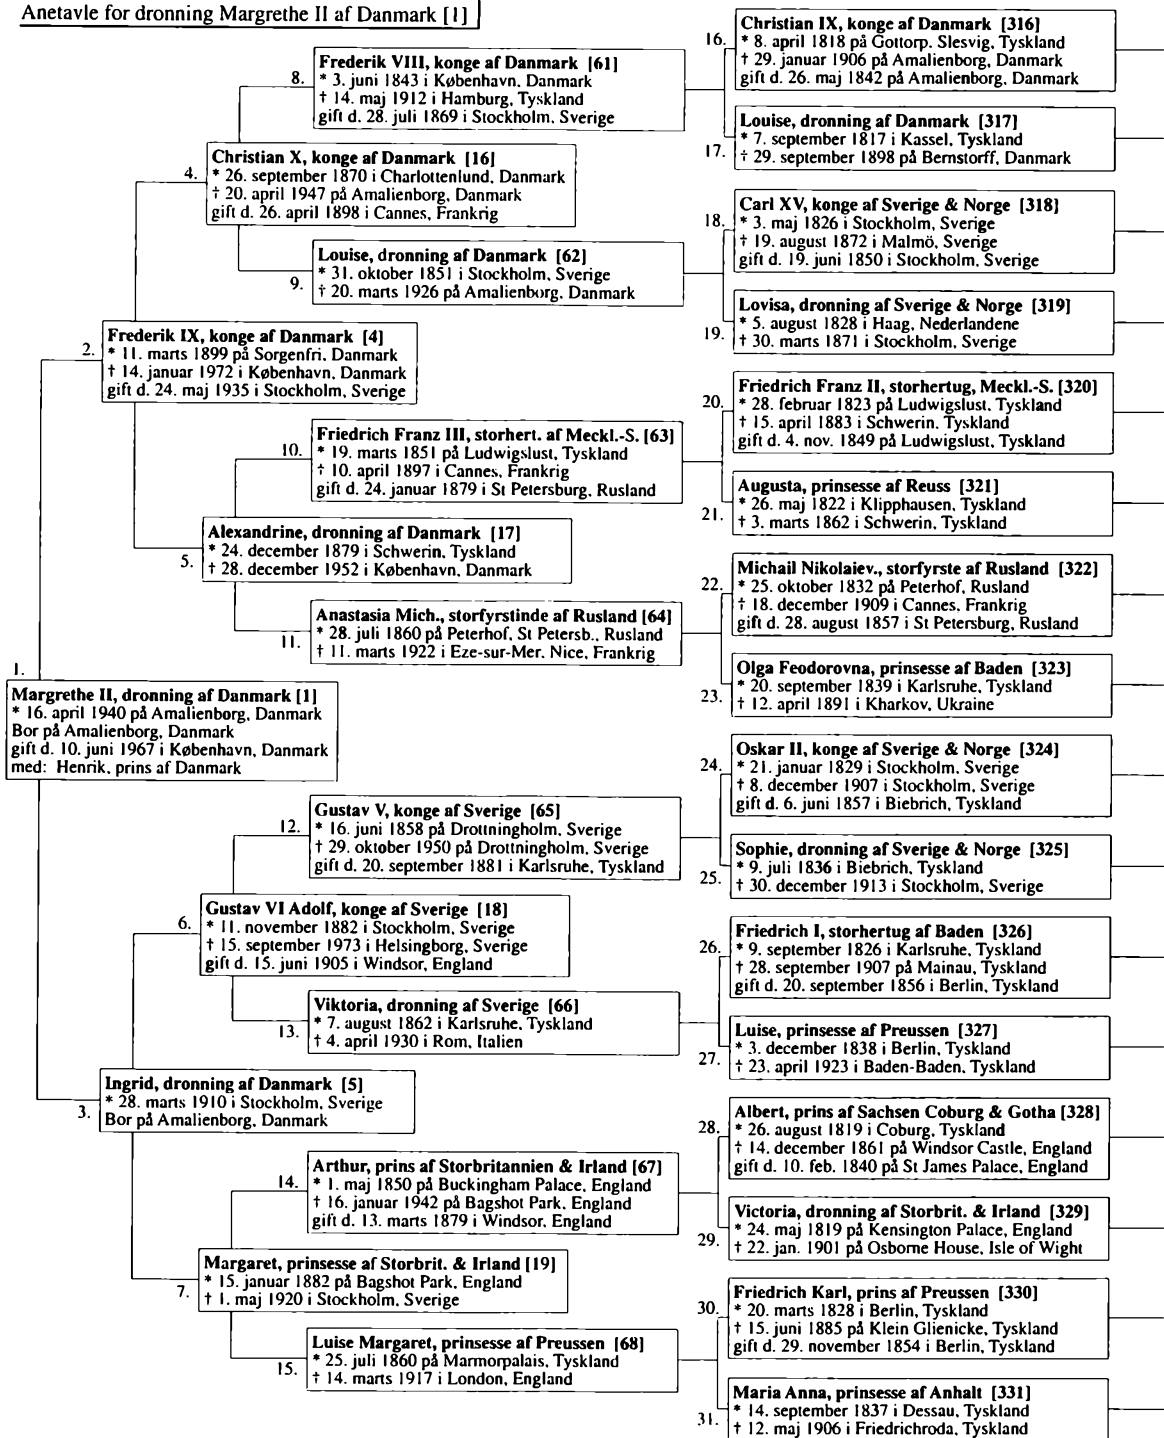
Anetavle for dronning Margrethe II af Danmark [1]

1.
Margrethe II, dronning af Danmark [1]
* 16. april 1940 på Amalienborg, Danmark
Bor på Amalienborg, Danmark
gift d. 10. juni 1967 i København, Danmark
med: Henrik, prins af Danmark

2.
Frederik IX, konge af Danmark [4]
* 11. marts 1899 på Sorgenfri, Danmark
† 14. januar 1972 i København, Danmark
gift d. 24. maj 1935 i Stockholm, Sverige

3.
Ingrid, dronning af Danmark [5]
* 28. marts 1910 i Stockholm, Sverige
Bor på Amalienborg, Danmark

4.
Christian X, konge af Danmark [16]
* 26. september 1870 i Charlottenlund, Danmark
† 20. april 1947 på Amalienborg, Danmark
gift d. 26. april 1898 i Cannes, Frankrig

5.
Alexandrine, dronning af Danmark [17]
* 24. december 1879 i Schwerin, Tyskland
† 28. december 1952 i København, Danmark

6.
Gustav VI Adolf, konge af Sverige [18]
* 11. november 1882 i Stockholm, Sverige
† 15. september 1973 i Helsingborg, Sverige
gift d. 15. juni 1905 i Windsor, England

7.
Margaret, prinsesse af Storbrit. & Irland [19]
* 15. januar 1882 på Bagshot Park, England
† 1. maj 1920 i Stockholm, Sverige

8.
Frederik VIII, konge af Danmark [61]
* 3. juni 1843 i København, Danmark
† 14. maj 1912 i Hamburg, Tyskland
gift d. 28. juli 1869 i Stockholm, Sverige

9.
Louise, dronning af Danmark [62]
* 31. oktober 1851 i Stockholm, Sverige
† 20. marts 1926 på Amalienborg, Danmark

10.
Friedrich Franz III, storhert. af Meckl.-S. [63]
* 19. marts 1851 på Ludwigslust, Tyskland
† 10. april 1897 i Cannes, Frankrig
gift d. 24. januar 1879 i St Petersburg, Rusland

11.
Anastasia Mich., storfyrstinde af Rusland [64]
* 28. juli 1860 på Peterhof, St Petersb., Rusland
† 11. marts 1922 i Eze-sur-Mer, Nice, Frankrig

12.
Gustav V, konge af Sverige [65]
* 16. juni 1858 på Drottningholm, Sverige
† 29. oktober 1950 på Drottningholm, Sverige
gift d. 20. september 1881 i Karlsruhe, Tyskland

13.
Viktoria, dronning af Sverige [66]
* 7. august 1862 i Karlsruhe, Tyskland
† 4. april 1930 i Rom, Italien

14.
Arthur, prins af Storbritannien & Irland [67]
* 1. maj 1850 på Buckingham Palace, England
† 16. januar 1942 på Bagshot Park, England
gift d. 13. marts 1879 i Windsor, England

15.
Luise Margaret, prinsesse af Preussen [68]
* 25. juli 1860 på Marmorpalais, Tyskland
† 14. marts 1917 i London, England

16.
Christian IX, konge af Danmark [316]
* 8. april 1818 på Gottorp, Slesvig, Tyskland
† 29. januar 1906 på Amalienborg, Danmark
gift d. 26. maj 1842 på Amalienborg, Danmark

17.
Louise, dronning af Danmark [317]
* 7. september 1817 i Kassel, Tyskland
† 29. september 1898 på Bernstorff, Danmark

18.
Carl XV, konge af Sverige & Norge [318]
* 3. maj 1826 i Stockholm, Sverige
† 19. august 1872 i Malmö, Sverige
gift d. 19. juni 1850 i Stockholm, Sverige

19.
Lovisa, dronning af Sverige & Norge [319]
* 5. august 1828 i Haag, Nederlandene
† 30. marts 1871 i Stockholm, Sverige

20.
Friedrich Franz II, storhertug, Meckl.-S. [320]
* 28. februar 1823 på Ludwigslust, Tyskland
† 15. april 1883 i Schwerin, Tyskland
gift d. 4. nov. 1849 på Ludwigslust, Tyskland

21.
Augusta, prinsesse af Reuss [321]
* 26. maj 1822 i Klipphausen, Tyskland
† 3. marts 1862 i Schwerin, Tyskland

22.
Michail Nikolaiev., storfyrste af Rusland [322]
* 25. oktober 1832 på Peterhof, Rusland
† 18. december 1909 i Cannes, Frankrig
gift d. 28. august 1857 i St Petersburg, Rusland

23.
Olga Feodorovna, prinsesse af Baden [323]
* 20. september 1839 i Karlsruhe, Tyskland
† 12. april 1891 i Kharkov, Ukraine

24.
Oskar II, konge af Sverige & Norge [324]
* 21. januar 1829 i Stockholm, Sverige
† 8. december 1907 i Stockholm, Sverige
gift d. 6. juni 1857 i Biebrich, Tyskland

25.
Sophie, dronning af Sverige & Norge [325]
* 9. juli 1836 i Biebrich, Tyskland
† 30. december 1913 i Stockholm, Sverige

26.
Friedrich I, storhertug af Baden [326]
* 9. september 1826 i Karlsruhe, Tyskland
† 28. september 1907 på Mainau, Tyskland
gift d. 20. september 1856 i Berlin, Tyskland

27.
Luise, prinsesse af Preussen [327]
* 3. december 1838 i Berlin, Tyskland
† 23. april 1923 i Baden-Baden, Tyskland

28.
Albert, prins af Sachsen Coburg & Gotha [328]
* 26. august 1819 i Coburg, Tyskland
† 14. december 1861 på Windsor Castle, England
gift d. 10. feb. 1840 på St James Palace, England

29.
Victoria, dronning af Storbrit. & Irland [329]
* 24. maj 1819 på Kensington Palace, England
† 22. jan. 1901 på Osborne House, Isle of Wight

30.
Friedrich Karl, prins af Preussen [330]
* 20. marts 1828 i Berlin, Tyskland
† 15. juni 1885 på Klein Glienicke, Tyskland
gift d. 29. november 1854 i Berlin, Tyskland

31.
Maria Anna, prinsesse af Anhalt [331]
* 14. september 1837 i Dessau, Tyskland
† 12. maj 1906 i Friedrichroda, Tyskland